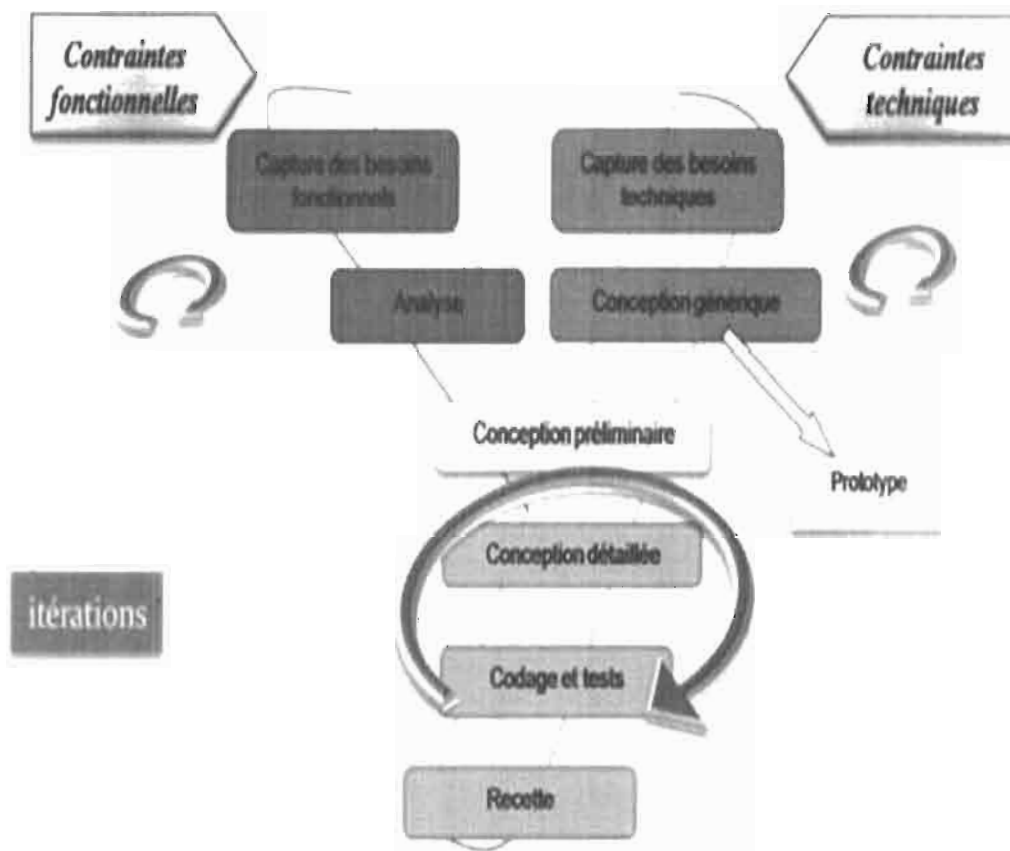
Contraintes fonctionnelles

Contraintes techniques

Capture des besoins fonctionnels

Capture des besoins techniques

Analyse

Conception générique

Conception préliminaire

Prototype

Conception détaillée

itérations

Codage et tests

Recette